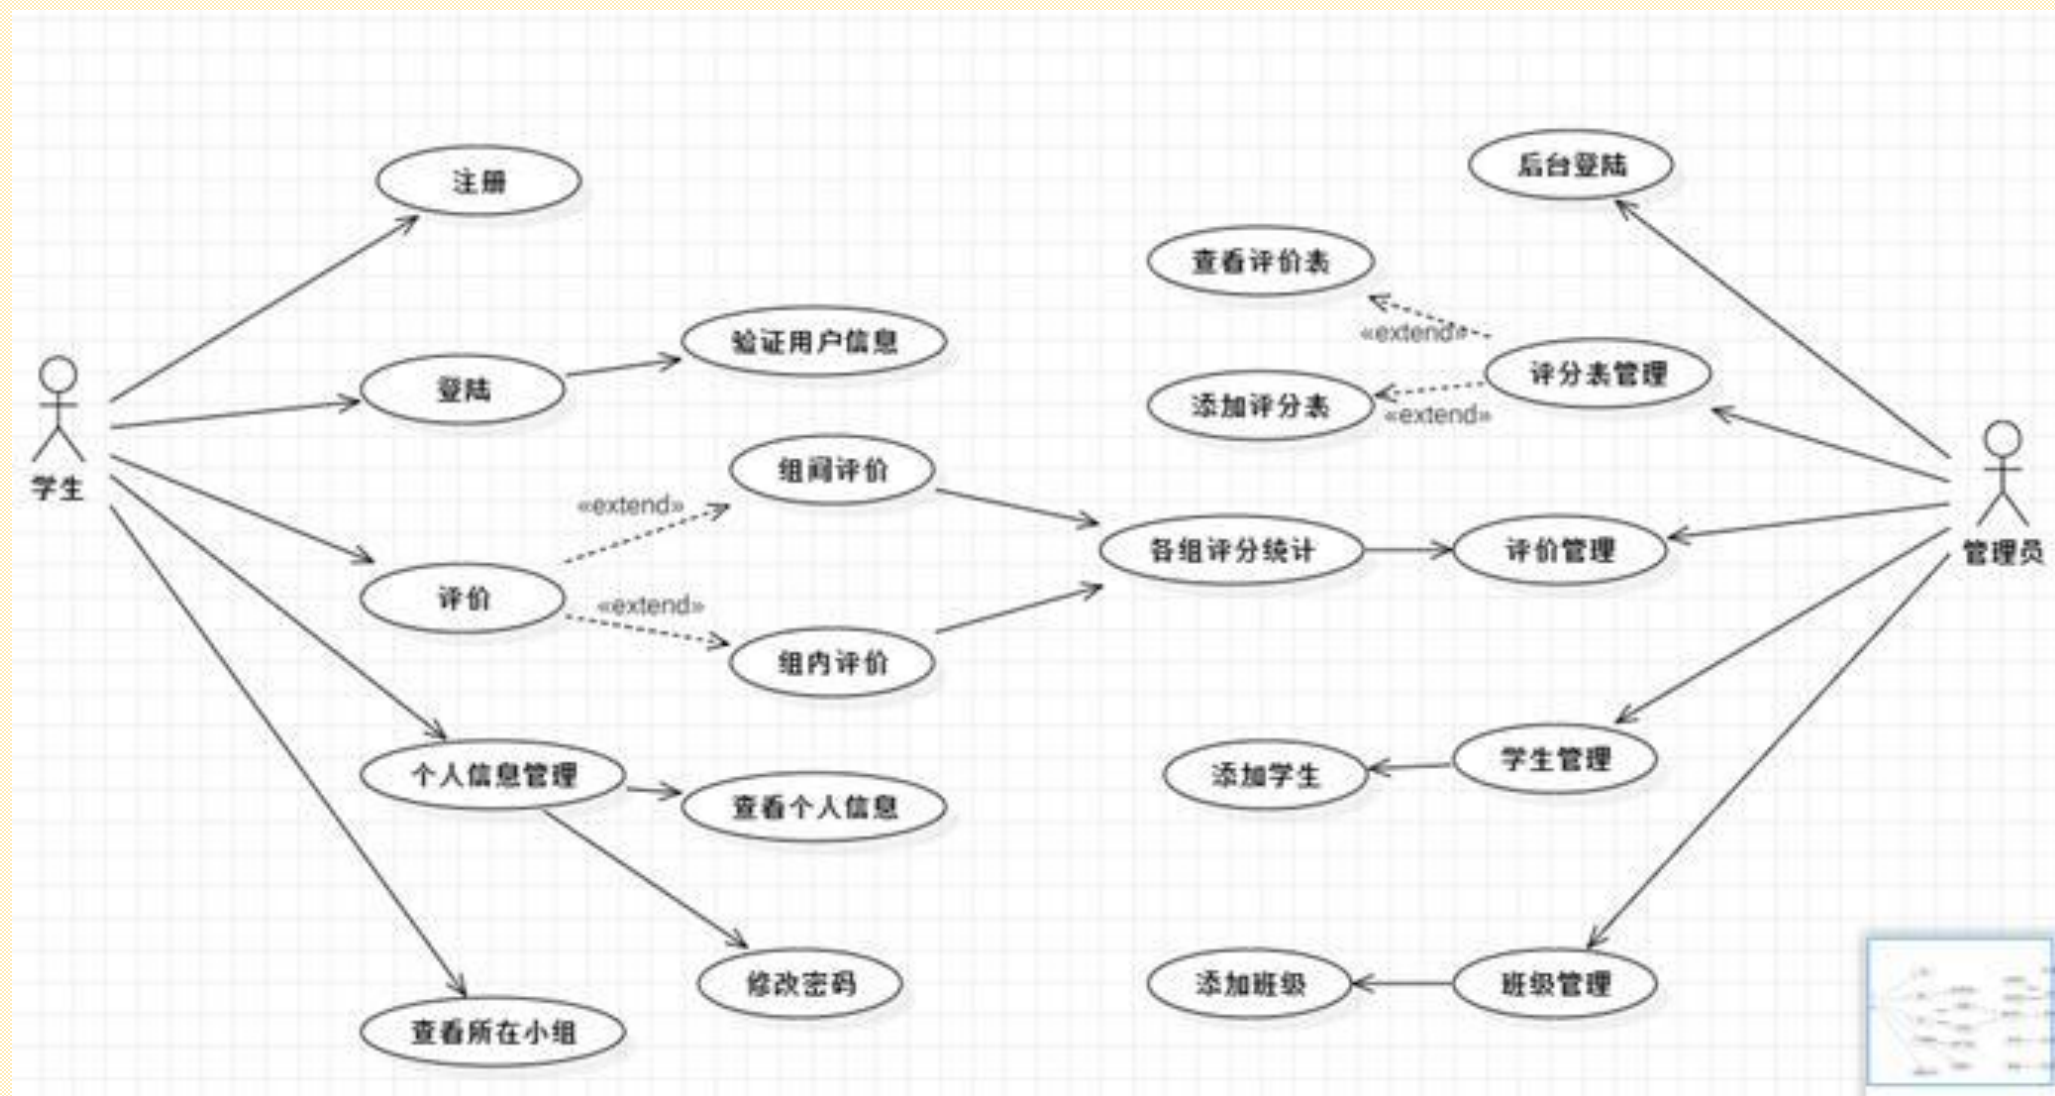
注册

后台登陆

查看评价表

«extend»

验证用户信息

评分表管理

学生

登陆

添加评分表

«extend»

组间评价

«extend»

各组评分统计

评价管理

管理员

评价

«extend»

组内评价

个人信息管理

查看个人信息

学生管理

添加学生

修改密码

添加班级

班级管理

查看所在小组